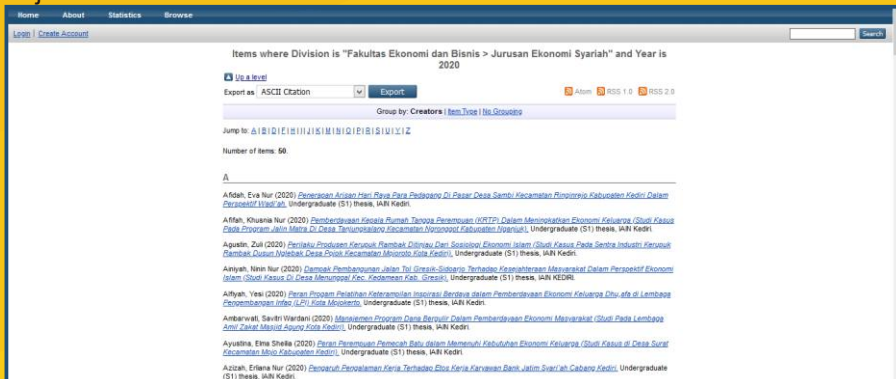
Home About Statistics Browse

Login | Create Account

Search

Items where Division is "Fakultas Ekonomi dan Bisnis > Jurusan Ekonomi Syariah" and Year is 2020

Up a level

Export as ASCII Citation Export

Atom RSS 1.0 RSS 2.0

Group by: Creators | Item Type | No Grouping

Jump to: A | B | D | F | H | I | J | K | M | N | O | P | R | S | U | Y | Z

Number of items: 50.

A

Afidah, Eva Nur (2020) Penerapan Arisan Hari Raya Para Pedagang Di Pasar Desa Sambi Kecamatan Ringinrejo Kabupaten Kediri Dalam Perspektif Wadi'ah. Undergraduate (S1) thesis, IAIN Kediri.

Afifah, Khusnia Nur (2020) Pemberdayaan Kepala Rumah Tangga Perempuan (KRTP) Dalam Meningkatkan Ekonomi Keluarga (Studi Kasus Pada Program Jalin Matra Di Desa Tanjungkalang Kecamatan Ngronggot Kabupaten Nganjuk). Undergraduate (S1) thesis, IAIN Kediri.

Agustin, Zuli (2020) Perilaku Produsen Kerupuk Rambak Ditinjau Dari Sosiologi Ekonomi Islam (Studi Kasus Pada Sentra Industri Kerupuk Rambak Dusun Ngleblak Desa Pojok Kecamatan Mojoroto Kota Kediri). Undergraduate (S1) thesis, IAIN Kediri.

Ainiyah, Ninin Nur (2020) Dampak Pembangunan Jalan Tol Gresik-Sidoarjo Terhadap Kesejahteraan Masyarakat Dalam Perspektif Ekonomi Islam (Studi Kasus Di Desa Manyar Kec. Kedamean Kab. Gresik). Undergraduate (S1) thesis, IAIN KEDIRI.

Alfiyah, Yesi (2020) Peran Progam Pelatihan Keterampilan Inspirasi Berdaya dalam Pemberdayaan Ekonomi Keluarga Dhu'afa di Lembaga Pengembangan Infaq (LPI) Kota Mojokerto. Undergraduate (S1) thesis, IAIN Kediri.

Ambarwati, Savitri Wardani (2020) Manajemen Program Dana Bergulir Dalam Pemberdayaan Ekonomi Masyarakat (Studi Pada Lembaga Amil Zakat Masjid Agung Kota Kediri). Undergraduate (S1) thesis, IAIN Kediri.

Ayuastina, Elma Sheilla (2020) Peran Perempuan Pemecah Batu dalam Memenuhi Kebutuhan Ekonomi Keluarga (Studi Kasus di Desa Surat Kecamatan Mojo Kabupaten Kediri). Undergraduate (S1) thesis, IAIN Kediri.

Azizah, Erliana Nur (2020) Pengaruh Pengalaman Kerja Terhadap Etos Kerja Karyawan Bank Jatim Syari'ah Cabang Kediri. Undergraduate (S1) thesis, IAIN Kediri.